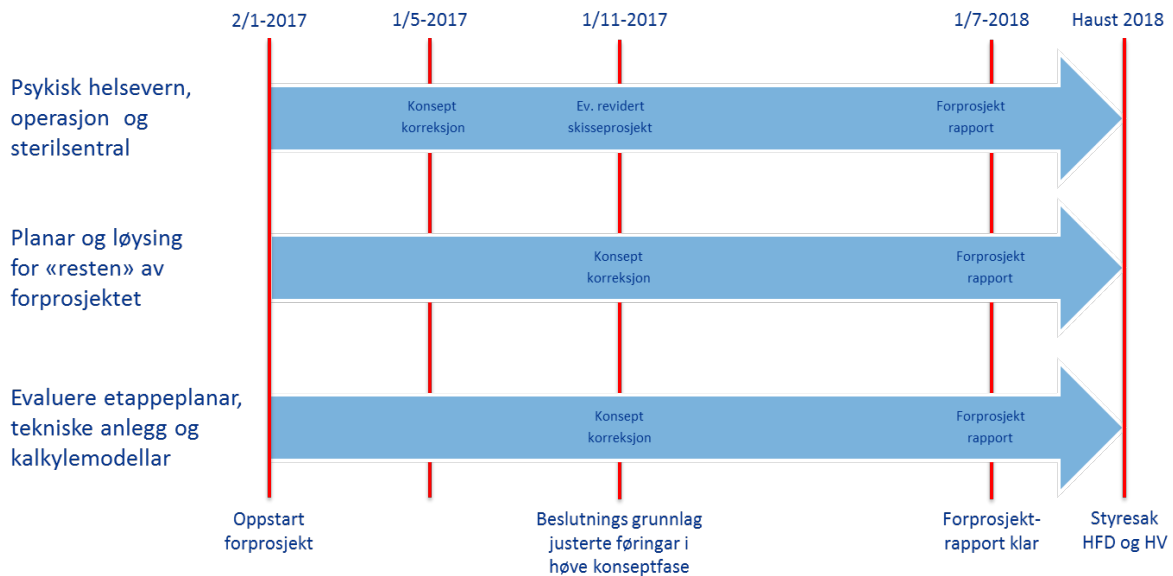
2/1-2017 1/5-2017 1/11-2017 1/7-2018 Haust 2018

Psykisk helsevern, operasjon og sterilsentral

Konsept korreksjon

Ev. revidert skisseprosjekt

Forprosjekt rapport

Planar og løysing for «resten» av forprosjektet

Konsept korreksjon

Forprosjekt rapport

Evaluere etappeplanar, tekniske anlegg og kalkylemodellar

Konsept korreksjon

Forprosjekt rapport

Oppstart forprosjekt

Beslutnings grunnlag justerte føringar i høve konseptfase

Forprosjektrapport klar

Styresak HFD og HV